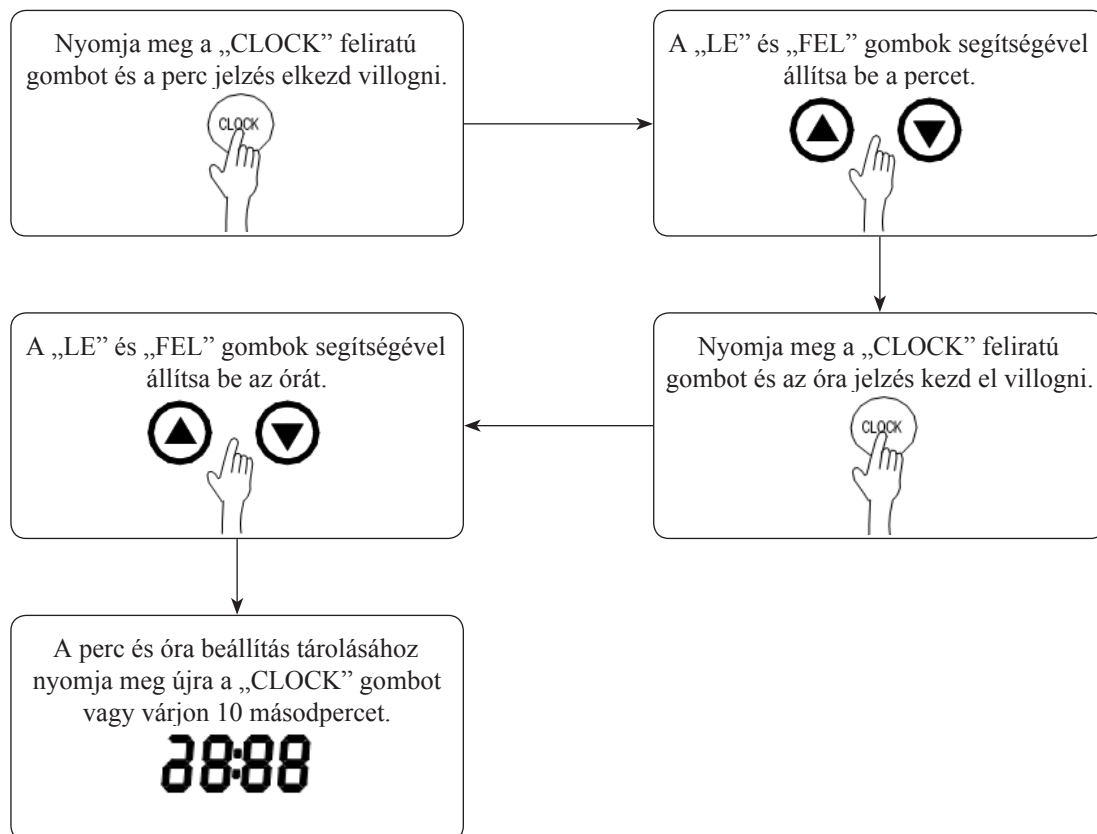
Nyomja meg a „CLOCK” feliratú gombot és a perc jelzés elkezd villogni.

CLOCK

A „LE” és „FEL” gombok segítségével állítsa be a percet.

Nyomja meg a „CLOCK” feliratú gombot és az óra jelzés kezd el villogni.

CLOCK

A „LE” és „FEL” gombok segítségével állítsa be az órát.

A perc és óra beállítás tárolásához nyomja meg újra a „CLOCK” gombot vagy várjon 10 másodpercet.

88:88